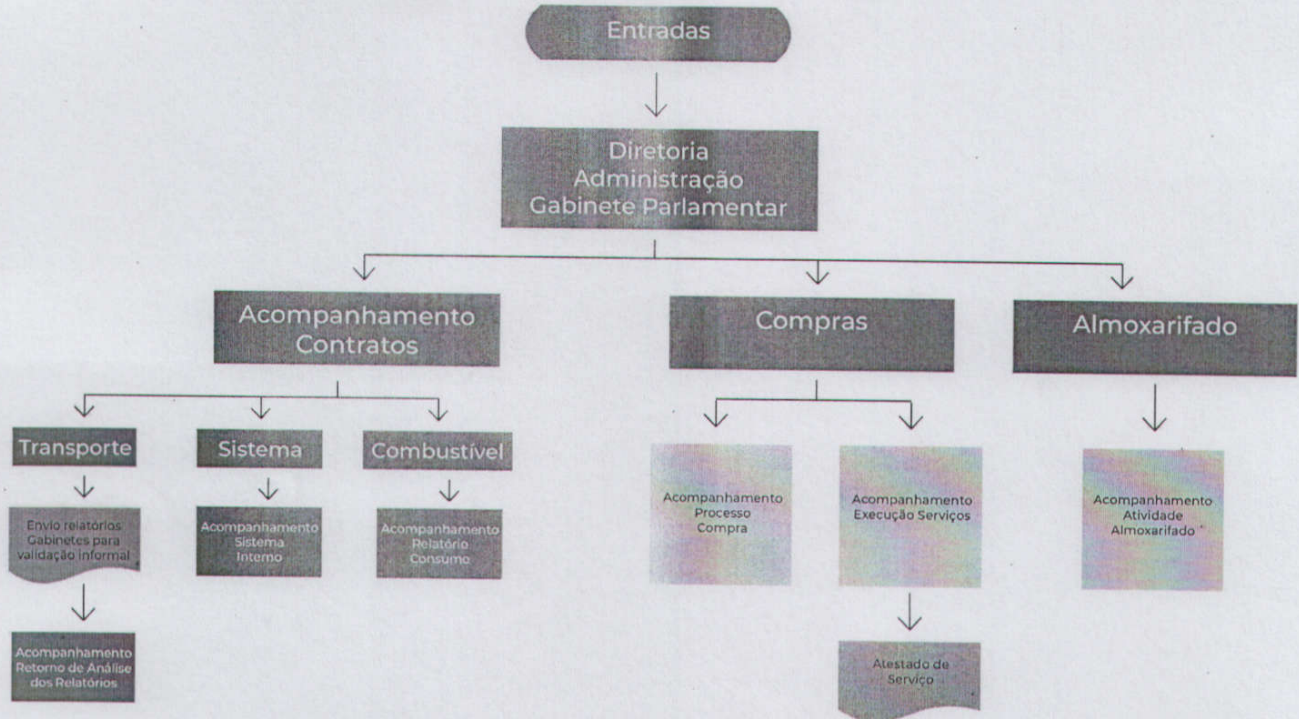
Entradas

Diretoria
Administração
Gabinete Parlamentar

Acompanhamento
Contratos

Compras

Almoxarifado

Transporte

Sistema

Combustível

Envio relatórios
Gabinetes para
validação informal

Acompanhamento
Retorno de Análise
dos Relatórios

Acompanhamento
Sistema
Interno

Acompanhamento
Relatório
Consumo

Acompanhamento
Processo
Compra

Acompanhamento
Execução Serviços

Atestado de
Serviço

Acompanhamento
Atividade
Almoxarifado